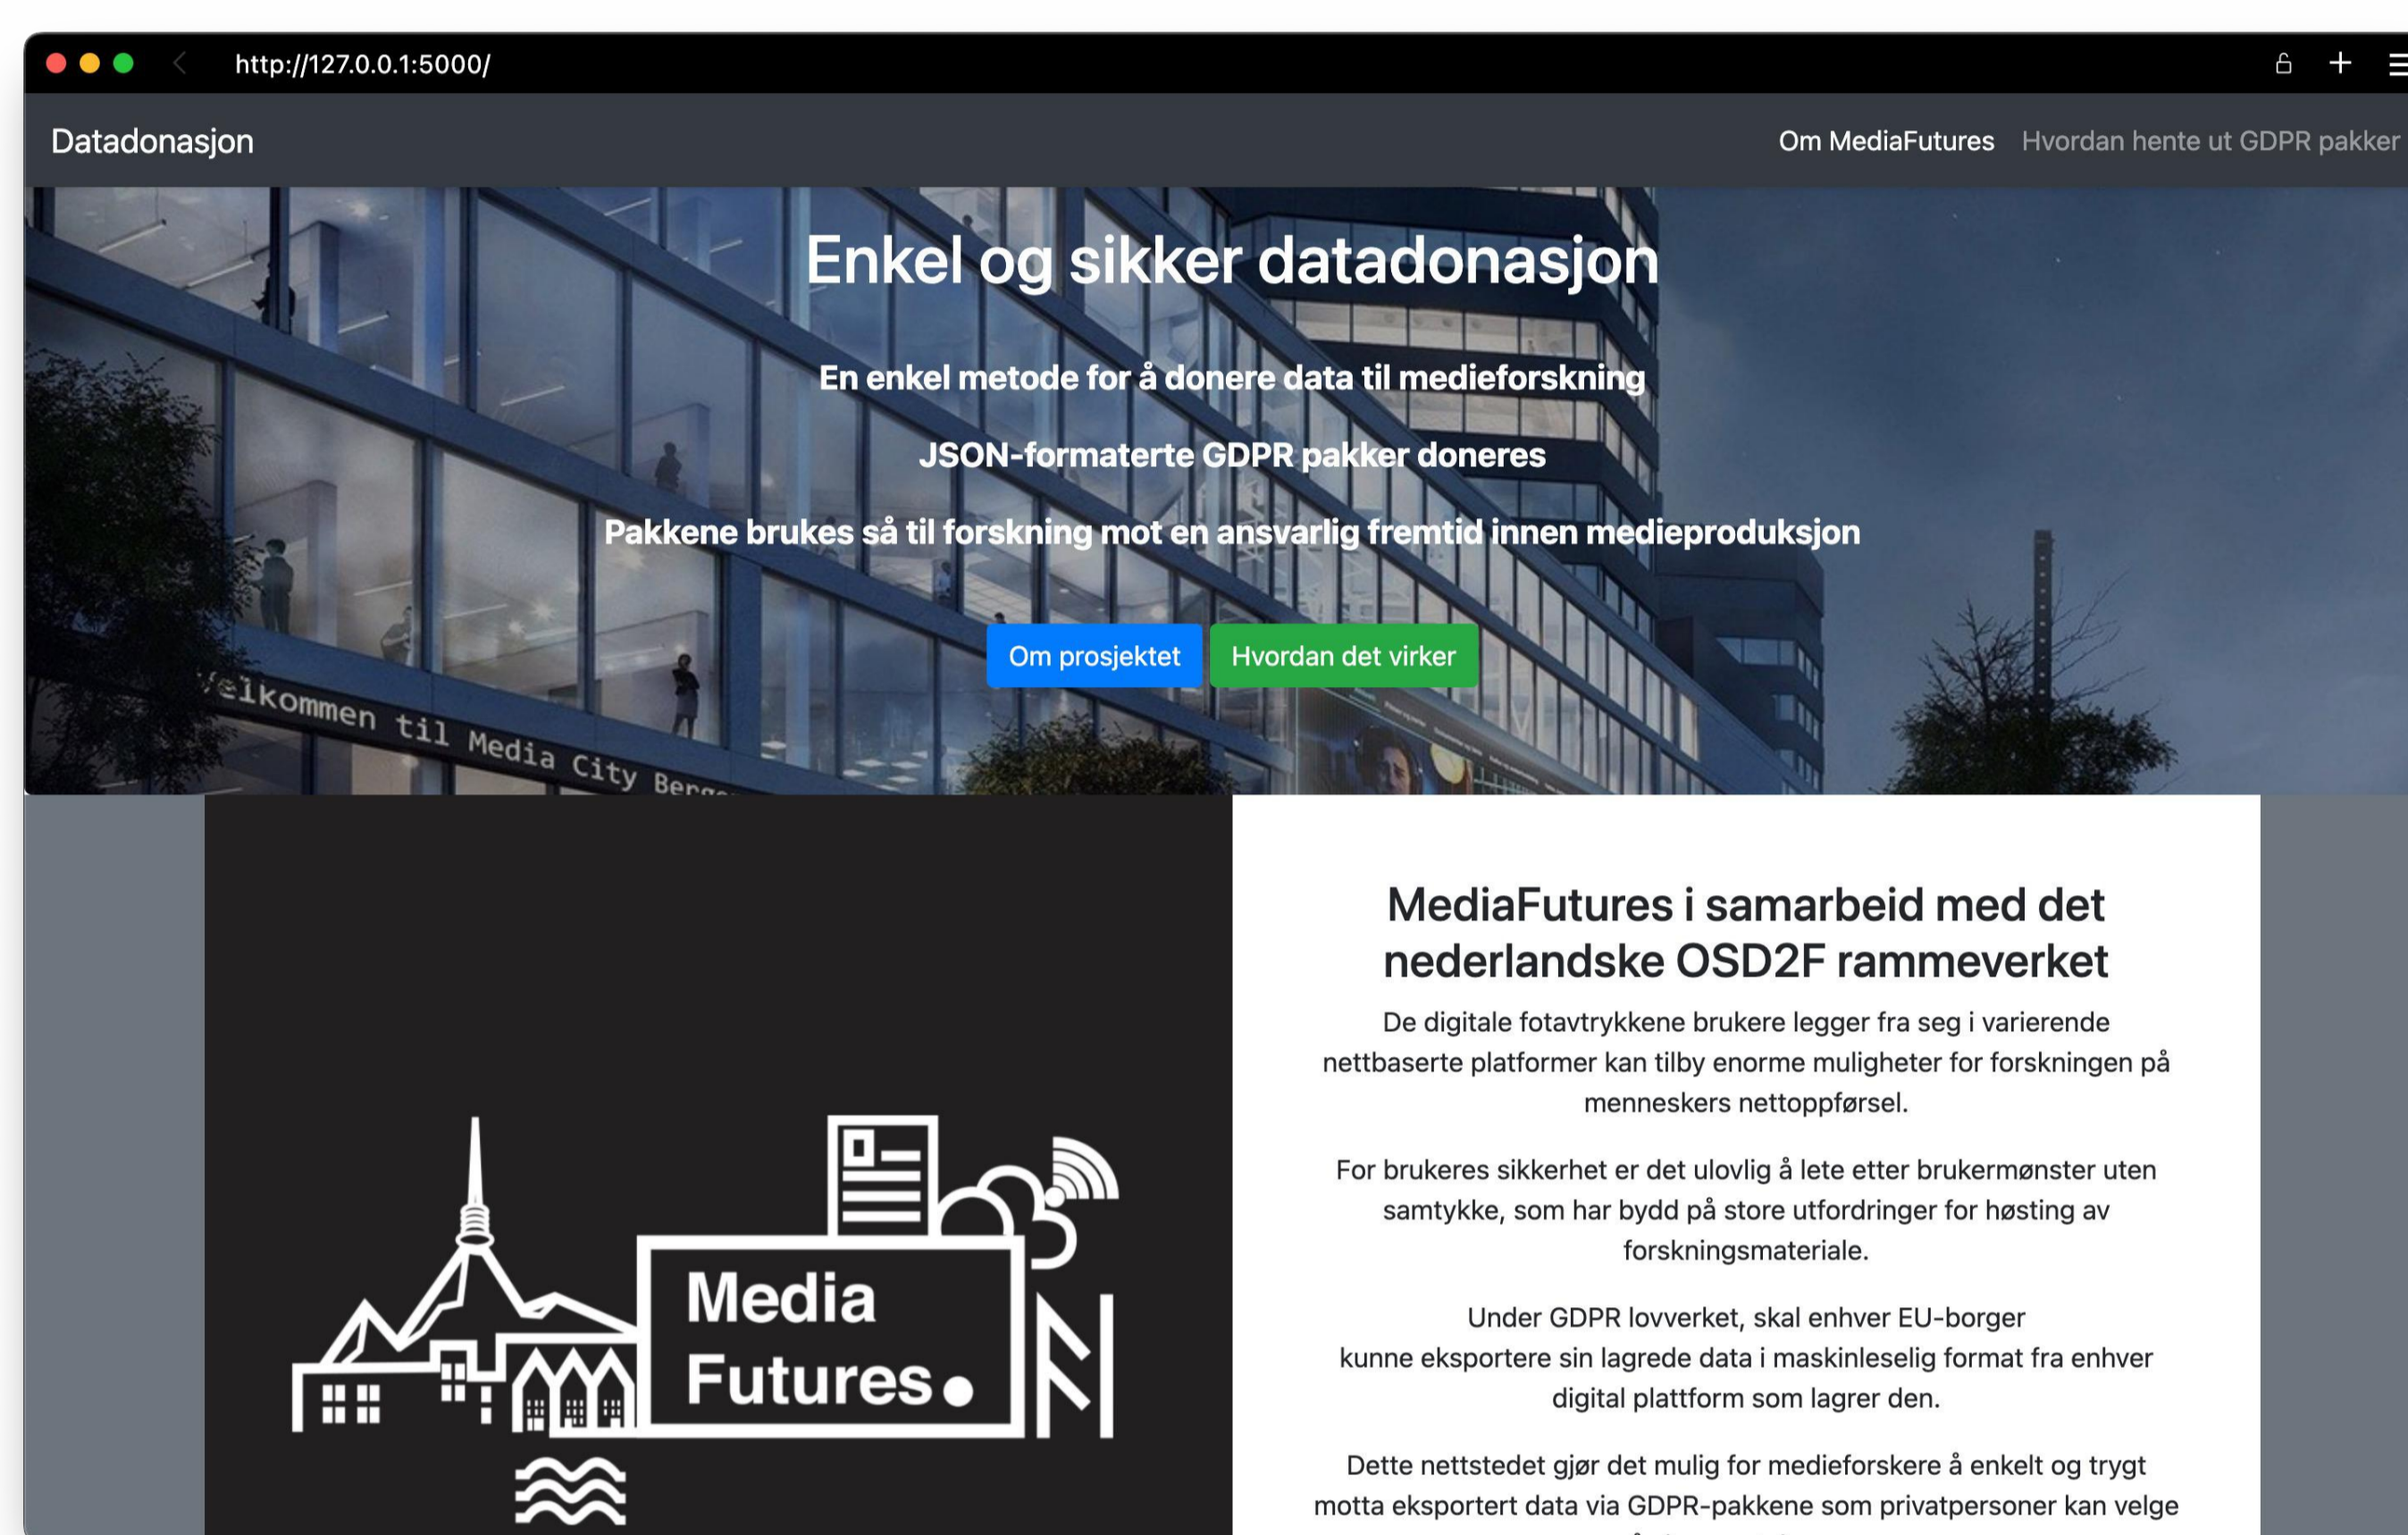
http://127.0.0.1:5000/

Datadonasjon

Om MediaFutures Hvordan hente ut GDPR pakker

Enkel og sikker datadonasjon

En enkel metode for å donere data til medieforskning

JSON-formaterte GDPR pakker doneres

Pakkene brukes så til forskning mot en ansvarlig fremtid innen medieproduksjon

Om prosjektet Hvordan det virker

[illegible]elkommen til Media City Berg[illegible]

Media Futures

MediaFutures i samarbeid med det nederlandske OSD2F rammeverket

De digitale fotavtrykkene brukere legger fra seg i varierende nettbaserte platformer kan tilby enorme muligheter for forskningen på menneskers nettoppførsel.

For brukeres sikkerhet er det ulovlig å lete etter brukermønster uten samtykke, som har bydd på store utfordringer for høsting av forskningsmateriale.

Under GDPR lovverket, skal enhver EU-borger kunne eksportere sin lagrede data i maskinleselig format fra enhver digital plattform som lagrer den.

Dette nettstedet gjør det mulig for medieforskere å enkelt og trygt motta eksportert data via GDPR-pakkene som privatpersoner kan velge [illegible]